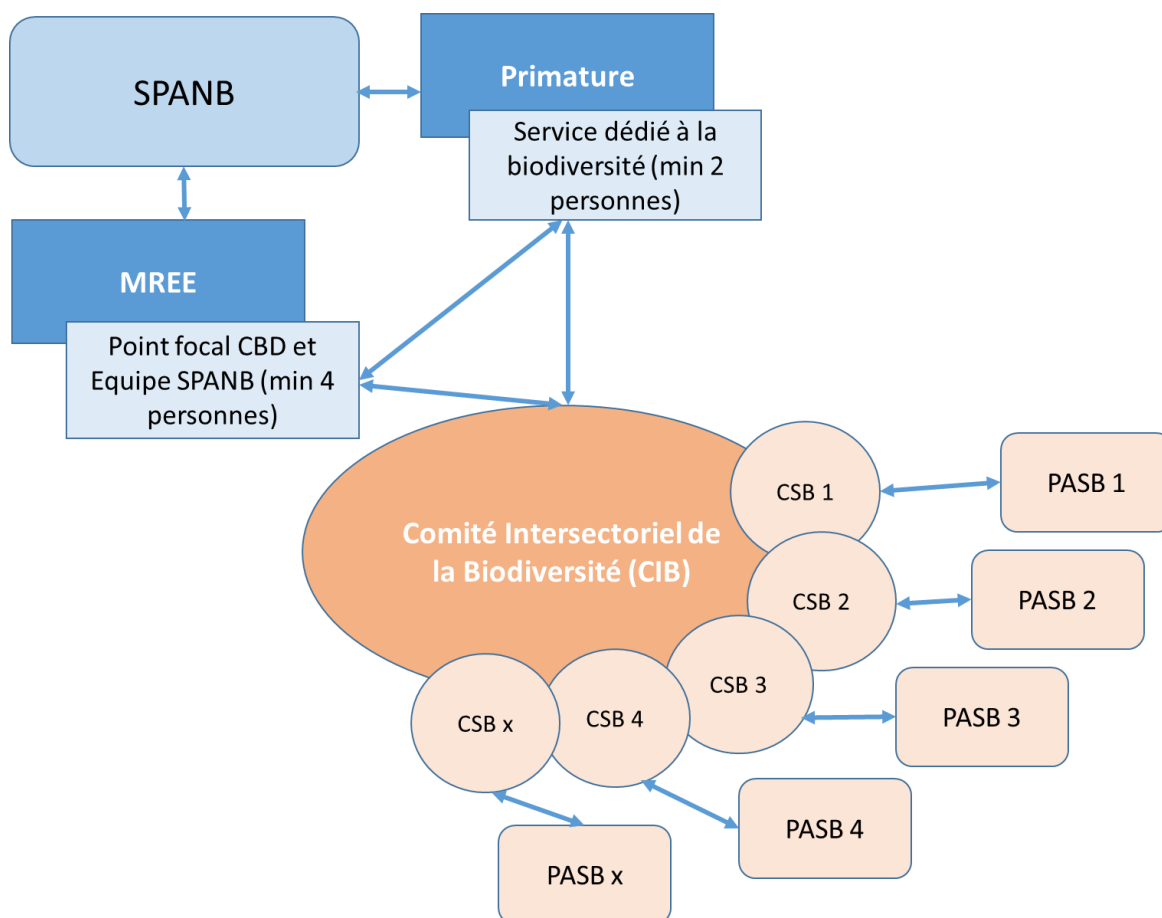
SPANB

Primature

Service dédié à la biodiversité (min 2 personnes)

MREE

Point focal CBD et Equipe SPANB (min 4 personnes)

Comité Intersectoriel de la Biodiversité (CIB)

CSB 1

PASB 1

CSB 2

PASB 2

CSB 3

PASB 3

CSB x

CSB 4

PASB 4

PASB x